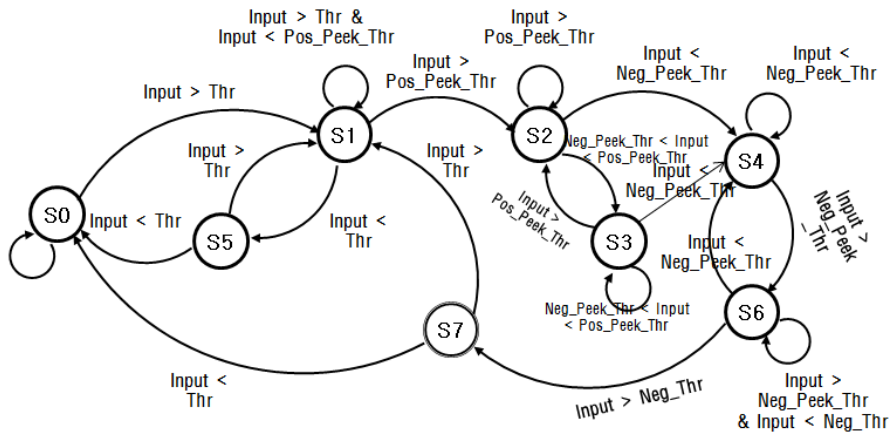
Input > Thr & Input < Pos_Peek_Thr

Input > Pos_Peek_Thr

Input > Pos_Peek_Thr

Input < Neg_Peek_Thr

Input < Neg_Peek_Thr

Input > Thr

S1

S2

Neg_Peek_Thr < Input < Pos_Peek_Thr

S4

Input > Thr

Input > Thr

Input < Neg_Peek_Thr

S0

Input < Thr

S5

Input < Thr

Input > Pos_Peek_Thr

S3

Input > Neg_Peek _Thr

Input < Neg_Peek_Thr

Neg_Peek_Thr < Input < Pos_Peek_Thr

S7

S6

Input < Thr

Input > Neg_Thr

Input > Neg_Peek_Thr & Input < Neg_Thr